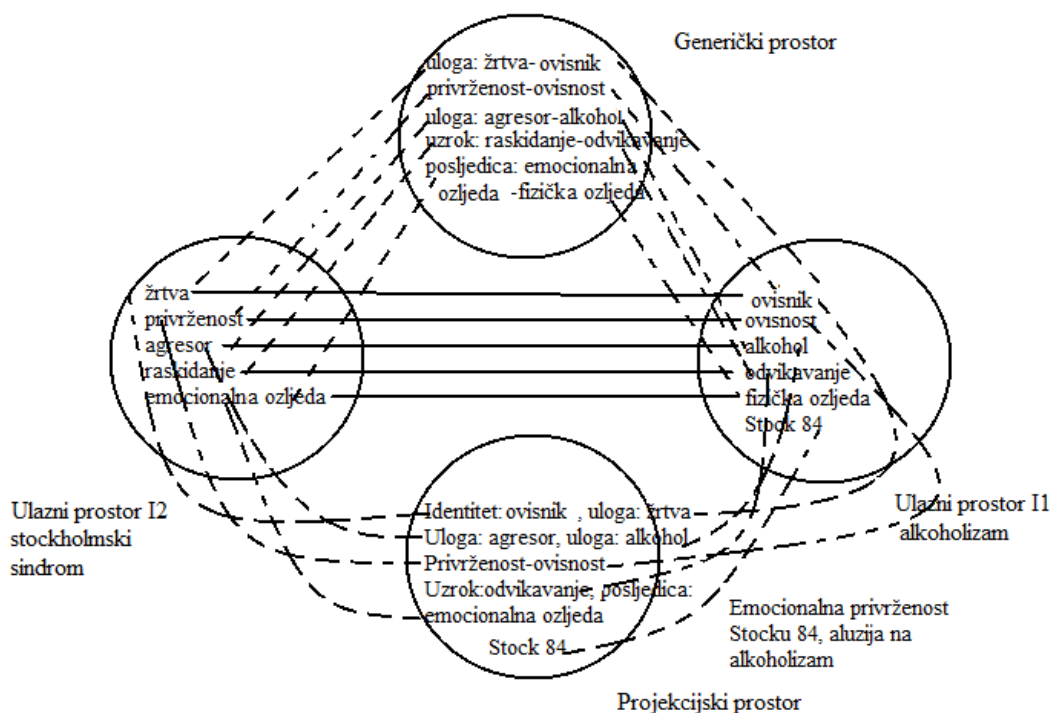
Generički prostor

uloga: žrtva- ovisnik
privrženost-ovisnost
uloga: agresor-alkohol
uzrok: raskidanje-odvikavanje
posljedica: emocionalna ozljeda -fizička ozljeda

žrtva
privrženost
agresor
raskidanje
emocionalna ozljeda

ovisnik
ovisnost
alkohol
odvikavanje
fizička ozljeda
Stock 84

Ulazni prostor I2
stockholmski
sindrom

Identitet: ovisnik , uloga: žrtva
Uloga: agresor, uloga: alkohol
Privrženost-ovisnost
Uzrok:odvikavanje, posljedica: emocionalna ozljeda
Stock 84

Ulazni prostor I1
alkoholizam

Emocionalna privrženost
Stocku 84, aluzija na
alkoholizam

Projekcijski prostor